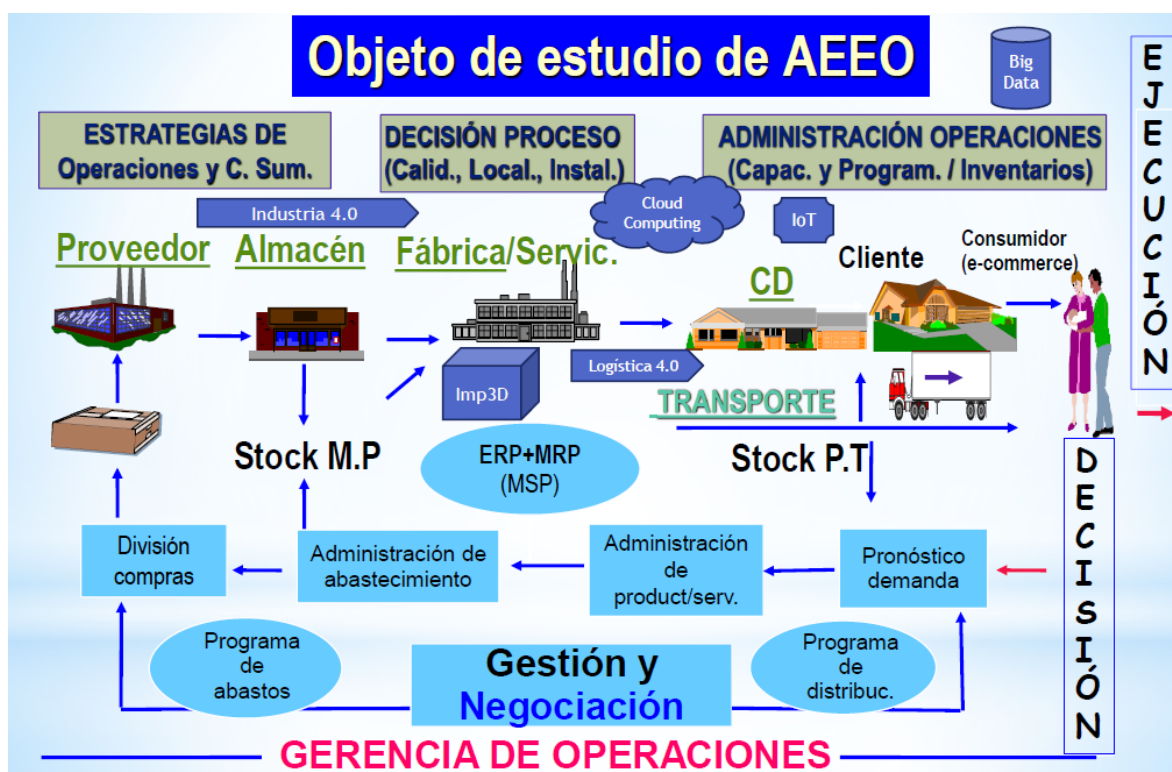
Objeto de estudio de AEEO

Big Data

EJECUCIÓN

ESTRATEGIAS DE Operaciones y C. Sum.

DECISIÓN PROCESO (Calid., Local., Instal.)

ADMINISTRACIÓN OPERACIONES (Capac. y Program. / Inventarios)

Industria 4.0

Cloud Computing

IoT

Proveedor

Almacén

Fábrica/Servic.

CD

Cliente

Consumidor (e-commerce)

Logística 4.0

Imp3D

TRANSPORTE

Stock M.P

ERP+MRP (MSP)

Stock P.T

DECISIÓN

División compras

Administración de abastecimiento

Administración de product/serv.

Pronóstico demanda

Programa de abastos

Gestión y Negociación

Programa de distribuc.

GERENCIA DE OPERACIONES